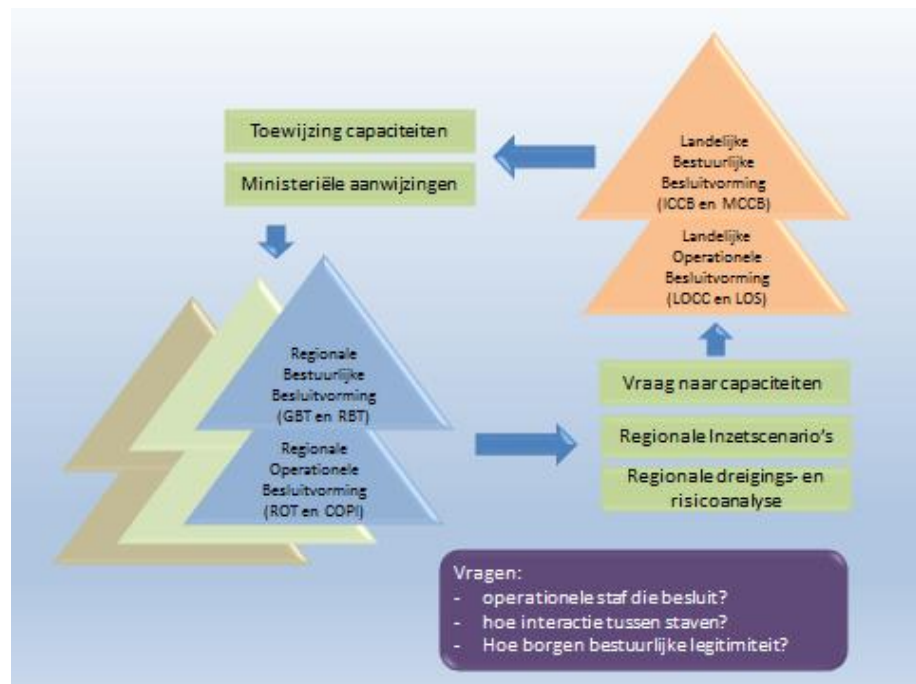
Toewijzing capaciteiten

Ministeriële aanwijzingen

Landelijke Bestuurlijke Besluitvorming (ICCB en MCCB)

Landelijke Operationele Besluitvorming (LOCC en LOS)

Regionale Bestuurlijke Besluitvorming (GBT en RBT)

Regionale Operationele Besluitvorming (ROT en COPI)

Vraag naar capaciteiten

Regionale Inzetscenario's

Regionale dreigings- en risicoanalyse

Vragen:
- operationele staf die besluit?
- hoe interactie tussen staven?
- Hoe borgen bestuurlijke legitimiteit?